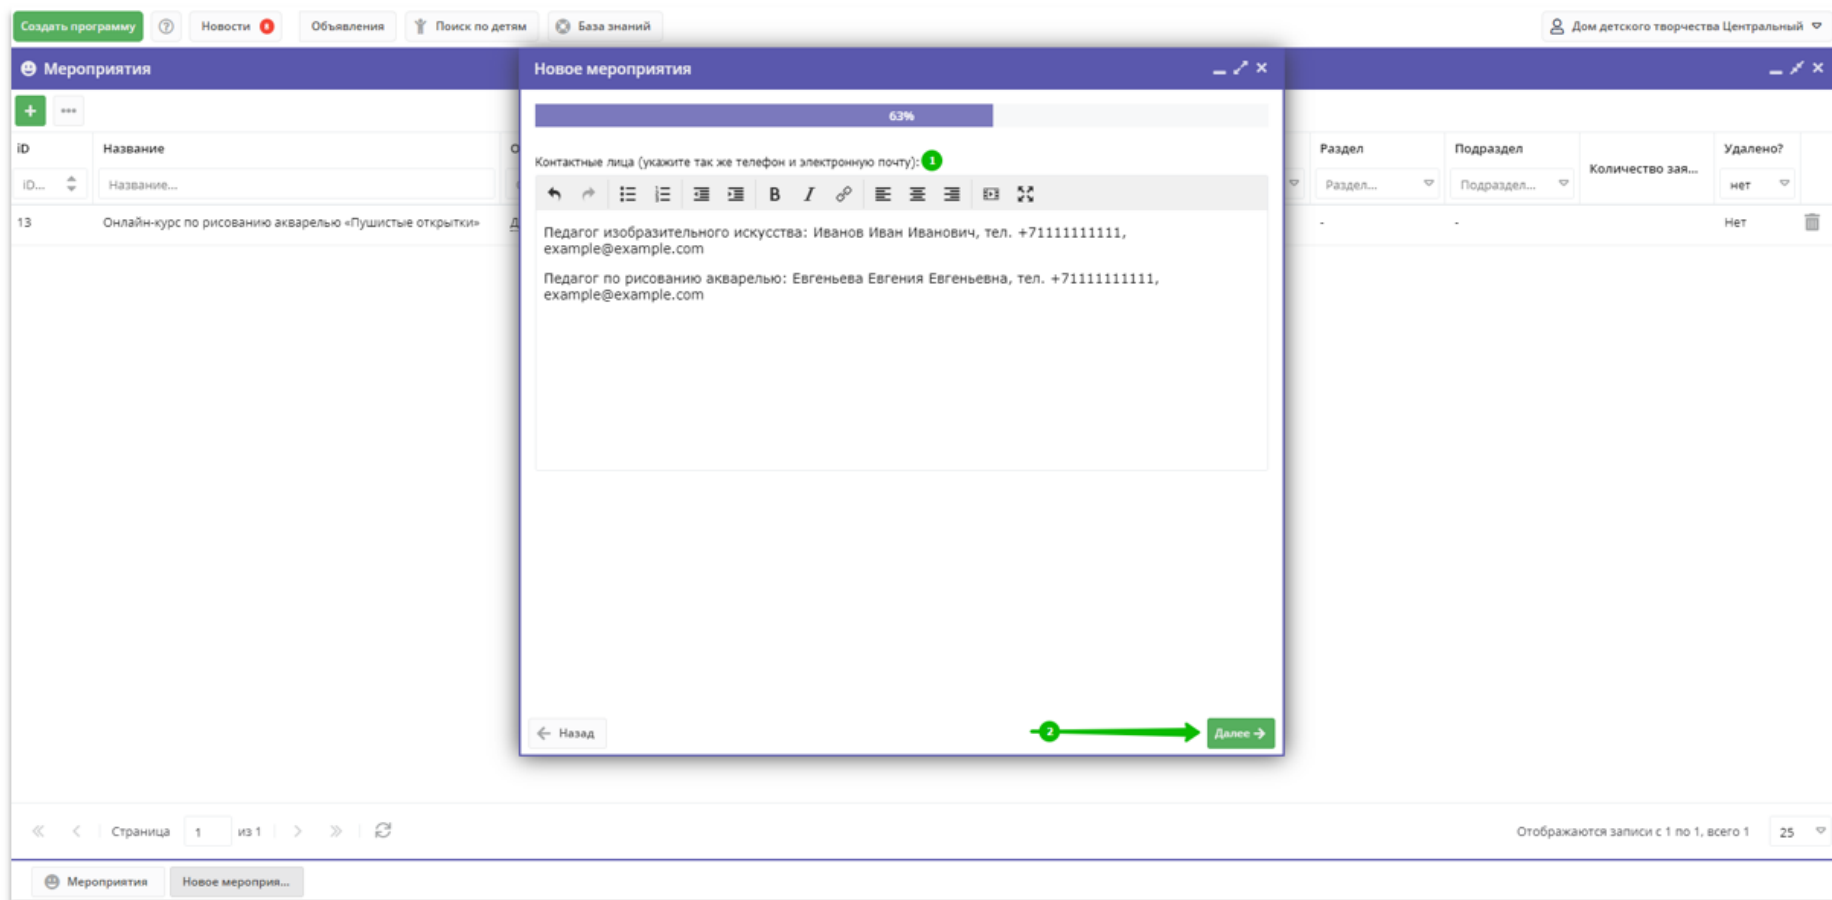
Создать программу ? Новости 8 Объявления Поиск по детям База знаний Дом детского творчества Центральный

Мероприятия

+ •••

| ID | Название | О | Раздел | Подраздел | Количество зая... | Удалено? |
|---|---|---|---|---|---|---|
| ID... | Название... | | Раздел... | Подраздел... | | нет |
| 13 | Онлайн-курс по рисованию акварелью «Пушистые открытки» | Д | - | - | | Нет |

Новое мероприятия

63%

Контактные лица (укажите так же телефон и электронную почту): 1

Педагог изобразительного искусства: Иванов Иван Иванович, тел. +71111111111, example@example.com

Педагог по рисованию акварелью: Евгеньева Евгения Евгеньевна, тел. +71111111111, example@example.com

Назад 2 Далее

Страница 1 из 1 Отображаются записи с 1 по 1, всего 1 25

Мероприятия Новое мероприя...